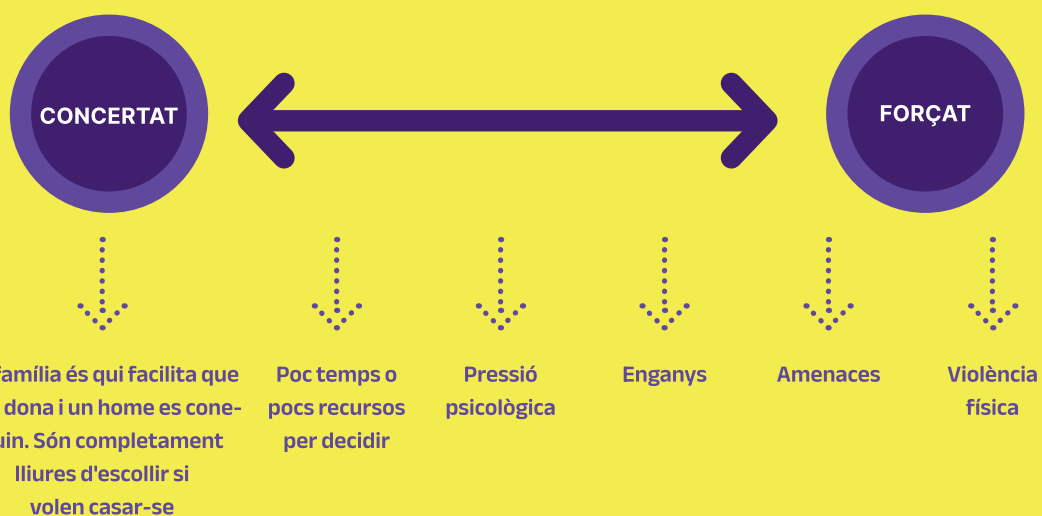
CONCERTAT

FORÇAT

família és qui facilita que dona i un home es coneguin. Són completament lliures d'escollir si volen casar-se

Poc temps o pocs recursos per decidir

Pressió psicològica

Enganys

Amenaces

Violència física